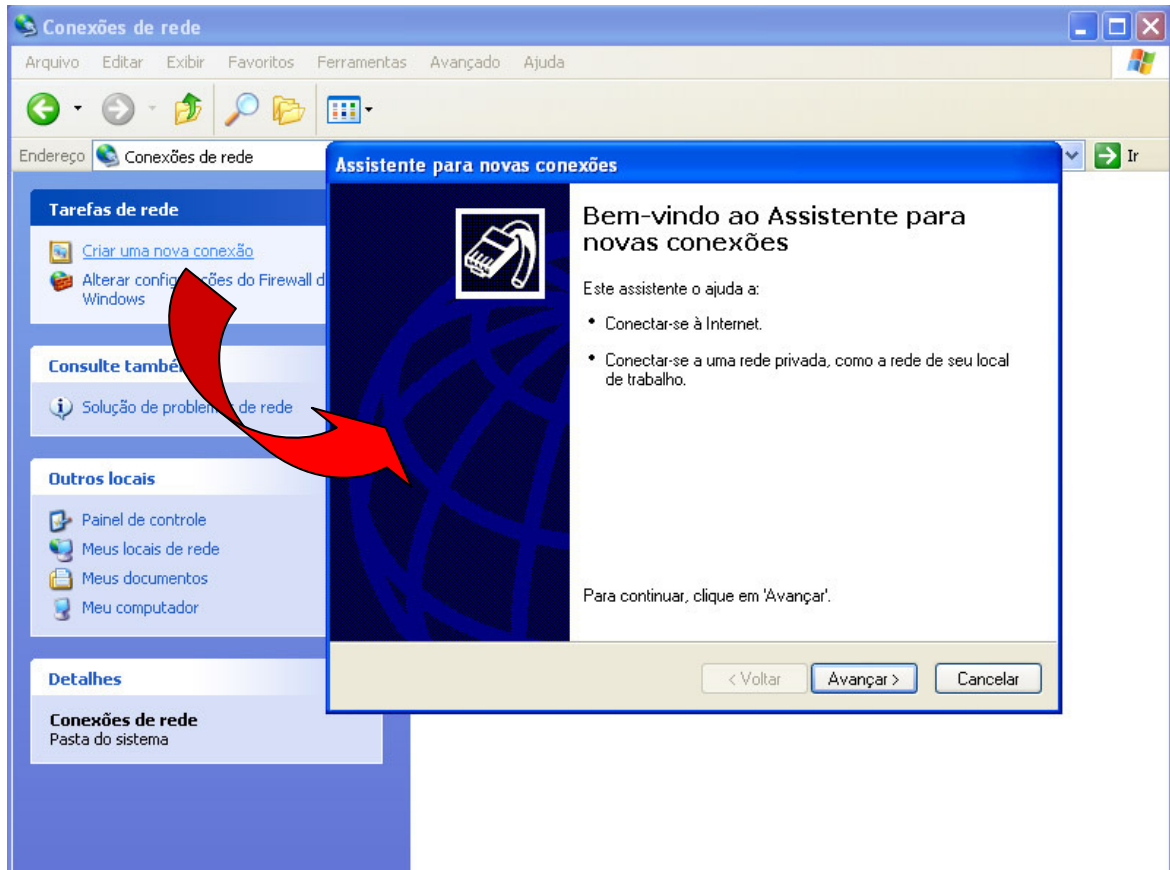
Conexões de rede

Arquivo Editar Exibir Favoritos Ferramentas Avançado Ajuda

Endereço Conexões de rede

Ir

Tarefas de rede

Criar uma nova conexão

Alterar config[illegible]ções do Firewall d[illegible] Windows

Consulte també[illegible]

Solução de problem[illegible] de rede

Outros locais

Painel de controle

Meus locais de rede

Meus documentos

Meu computador

Detalhes

Conexões de rede
Pasta do sistema

Assistente para novas conexões

Bem-vindo ao Assistente para novas conexões

Este assistente o ajuda a:

• Conectar-se à Internet.

• Conectar-se a uma rede privada, como a rede de seu local de trabalho.

Para continuar, clique em 'Avançar'.

< Voltar

Avançar >

Cancelar